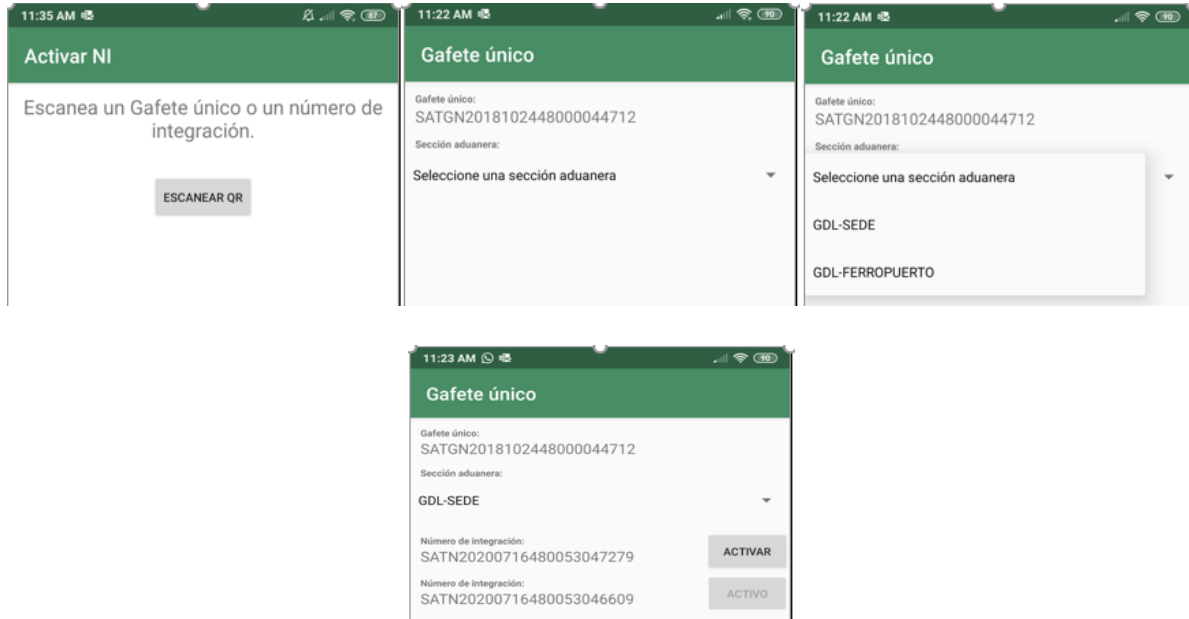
11:35 AM 87
Activar NI
Escanea un Gafete único o un número de integración.
ESCANEAR QR

11:22 AM 90
Gafete único
Gafete único:
SATGN2018102448000044712
Sección aduanera:
Seleccione una sección aduanera

11:22 AM 90
Gafete único
Gafete único:
SATGN2018102448000044712
Sección aduanera:
Seleccione una sección aduanera
GDL-SEDE
GDL-FERROPUERTO

11:23 AM 90
Gafete único
Gafete único:
SATGN2018102448000044712
Sección aduanera:
GDL-SEDE
Número de integración:
SATN20200716480053047279
ACTIVAR
Número de integración:
SATN20200716480053046609
ACTIVO